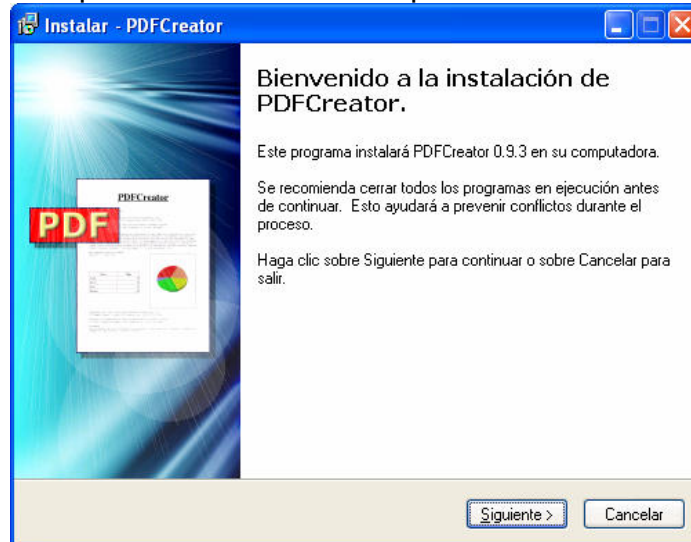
Instalar - PDFCreator

PDF

PDFCreator

Bienvenido a la instalación de PDFCreator.

Este programa instalará PDFCreator 0.9.3 en su computadora.

Se recomienda cerrar todos los programas en ejecución antes de continuar. Esto ayudará a prevenir conflictos durante el proceso.

Haga clic sobre Siguiente para continuar o sobre Cancelar para salir.

Siguiente >

Cancelar